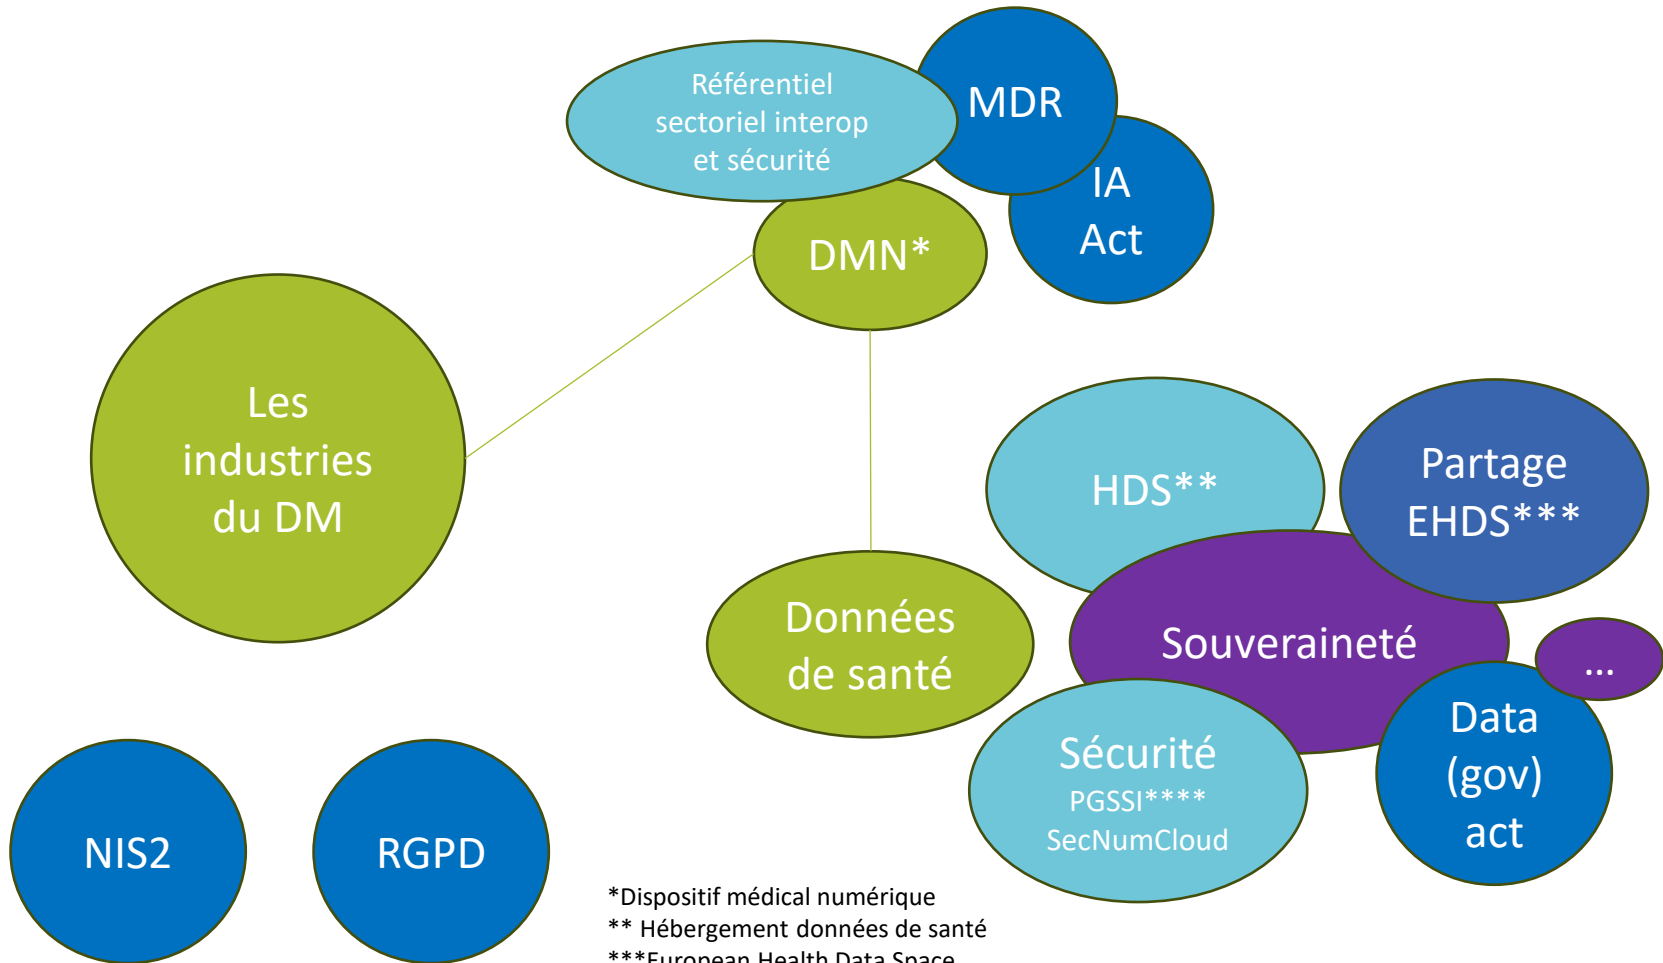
Référentiel sectoriel interop et sécurité

MDR

IA Act

DMN*

Les industries du DM

HDS**

Partage EHDS***

Données de santé

Souveraineté

...

Sécurité
PGSSI****
SecNumCloud

Data (gov) act

NIS2

RGPD

*Dispositif médical numérique
** Hébergement données de santé
***European Health Data Space